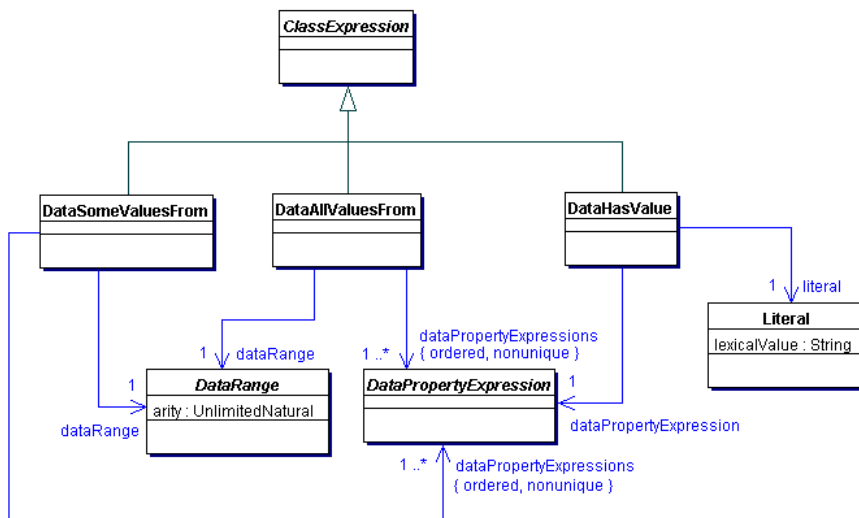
ClassExpression

DataSomeValuesFrom

DataAllValuesFrom

DataHasValue

1 literal

Literal
lexicalValue : String

1 dataRange

1 ..* dataPropertyExpressions { ordered, nonunique }

1
DataRange
arity : UnlimitedNatural
dataRange

DataPropertyExpression

1
dataPropertyExpression

1 ..* dataPropertyExpressions { ordered, nonunique }